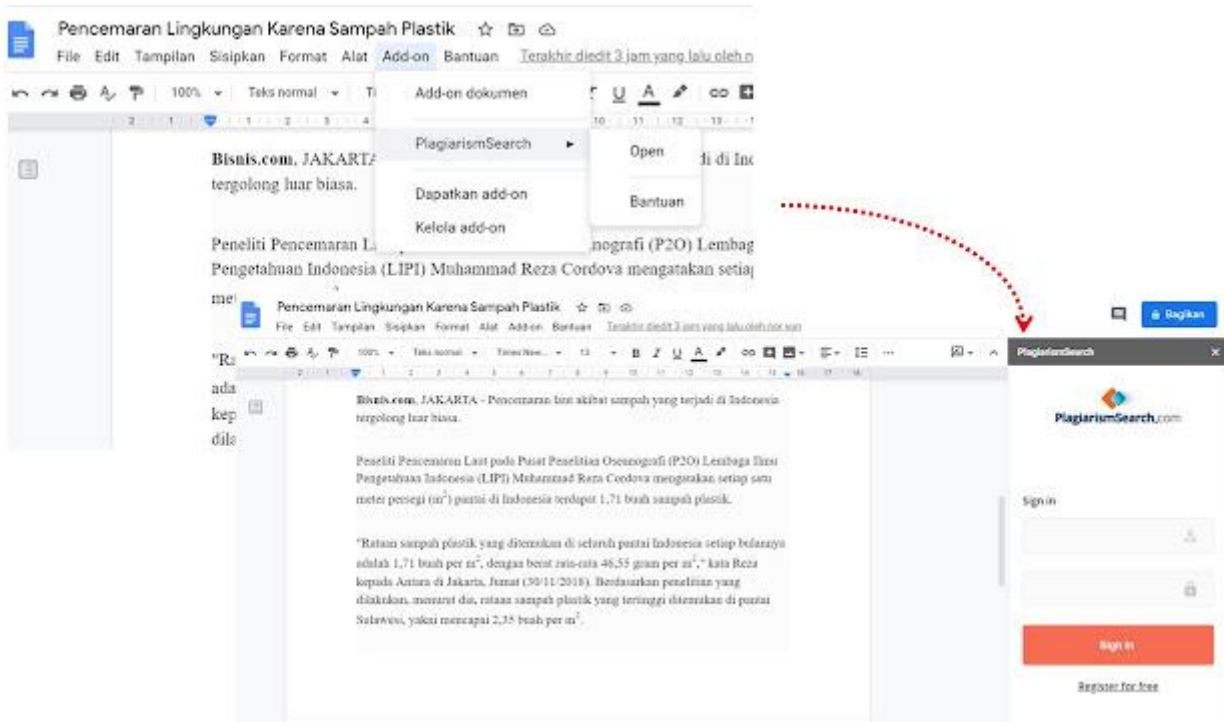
Pencemaran Lingkungan Karena Sampah Plastik

File Edit Tampilan Sisipkan Format Alat Add-on Bantuan Terakhir diedit 3 jam yang lalu oleh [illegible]

100% Teks normal

Add-on dokumen

PlagiarismSearch

Open

Bantuan

Dapatkan add-on

Kelola add-on

Bisnis.com, JAKARTA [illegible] di di Ind tergolong luar biasa.

Peneliti Pencemaran La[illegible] nografi (P2O) Lembag Pengetahuan Indonesia (LIPI) Muhammad Reza Cordova mengatakan setia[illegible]

me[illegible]

"Ra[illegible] ada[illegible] kep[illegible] dila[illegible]

Pencemaran Lingkungan Karena Sampah Plastik

File Edit Tampilan Sisipkan Format Alat Add-on Bantuan Terakhir diedit 3 jam yang lalu oleh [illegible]

100% Teks normal Times New... 11 B I U A

Bisnis.com, JAKARTA - Pencemaran laut akibat sampah yang terjadi di Indonesia tergolong luar biasa.

Peneliti Pencemaran Laut pada Pusat Penelitian Oseanografi (P2O) Lembaga Ilmu Pengetahuan Indonesia (LIPI) Muhammad Reza Cordova mengatakan setiap satu meter persegi ($m^2$) pantai di Indonesia terdapat 1,71 buah sampah plastik.

"Rataan sampah plastik yang ditemukan di seluruh pantai Indonesia setiap bulannya adalah 1,71 buah per $m^2$, dengan berat rata-rata 46,55 gram per $m^2$," kata Reza kepada Antara di Jakarta, Jumat (30/11/2018). Berdasarkan penelitian yang dilakukan, menurut dia, rataan sampah plastik yang tertinggi ditemukan di pantai Sulawesi, yakni mencapai 2,35 buah per $m^2$.

Bagikan

PlagiarismSearch

PlagiarismSearch.com

Sign in

Sign in

Register for free